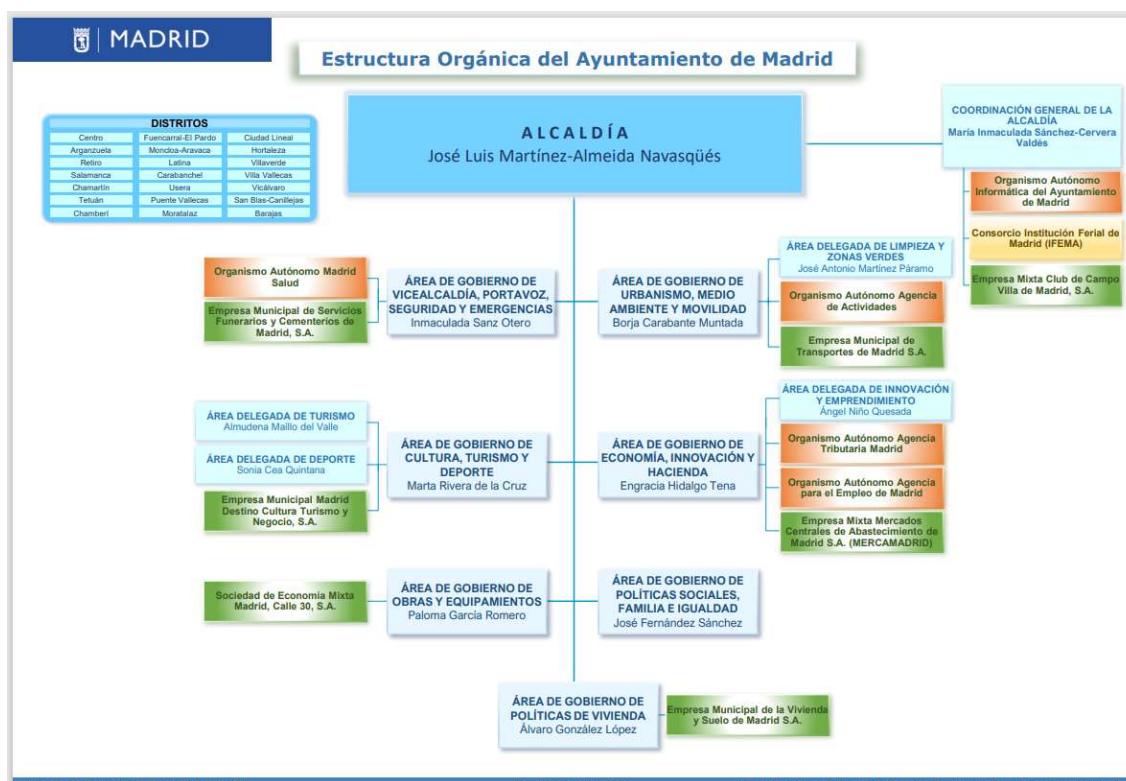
MADRID

Estructura Orgánica del Ayuntamiento de Madrid

DISTRITOS

| Centro | Fuencarral-El Pardo | Ciudad Lineal |
|---|---|---|
| Arganzuela | Moncloa-Aravaca | Hortaleza |
| Retiro | Latina | Villaverde |
| Salamanca | Carabanchel | Villa Vallecas |
| Chamartín | Usera | Vicálvaro |
| Tetuán | Puente Vallecas | San Blas-Canillejas |
| Chamberí | Moratalaz | Barajas |

ALCALDÍA
José Luis Martínez-Almeida Navasqüés

COORDINACIÓN GENERAL DE LA ALCALDÍA
María Inmaculada Sánchez-Cervera Valdés

Organismo Autónomo Informática del Ayuntamiento de Madrid

Consorcio Institución Ferial de Madrid (IFEMA)

Empresa Mixta Club de Campo Villa de Madrid, S.A.

Organismo Autónomo Madrid Salud

Empresa Municipal de Servicios Funerarios y Cementerios de Madrid, S.A.

ÁREA DE GOBIERNO DE VICEALCALDÍA, PORTAVOZ, SEGURIDAD Y EMERGENCIAS
Inmaculada Sanz Otero

ÁREA DE GOBIERNO DE URBANISMO, MEDIO AMBIENTE Y MOVILIDAD
Borja Carabante Muntada

ÁREA DELEGADA DE LIMPIEZA Y ZONAS VERDES
José Antonio Martínez Páramo

Organismo Autónomo Agencia de Actividades

Empresa Municipal de Transportes de Madrid S.A.

ÁREA DELEGADA DE TURISMO
Almudena Maíllo del Valle

ÁREA DELEGADA DE DEPORTE
Sonia Cea Quintana

Empresa Municipal Madrid Destino Cultura Turismo y Negocio, S.A.

ÁREA DE GOBIERNO DE CULTURA, TURISMO Y DEPORTE
Marta Rivera de la Cruz

ÁREA DE GOBIERNO DE ECONOMÍA, INNOVACIÓN Y HACIENDA
Engracia Hidalgo Tena

ÁREA DELEGADA DE INNOVACIÓN Y EMPRENDIMIENTO
Ángel Niño Quesada

Organismo Autónomo Agencia Tributaria Madrid

Organismo Autónomo Agencia para el Empleo de Madrid

Empresa Mixta Mercados Centrales de Abastecimiento de Madrid S.A. (MERCAMADRID)

Sociedad de Economía Mixta Madrid, Calle 30, S.A.

ÁREA DE GOBIERNO DE OBRAS Y EQUIPAMIENTOS
Paloma García Romero

ÁREA DE GOBIERNO DE POLÍTICAS SOCIALES, FAMILIA E IGUALDAD
José Fernández Sánchez

ÁREA DE GOBIERNO DE POLÍTICAS DE VIVIENDA
Álvaro González López

Empresa Municipal de la Vivienda y Suelo de Madrid S.A.